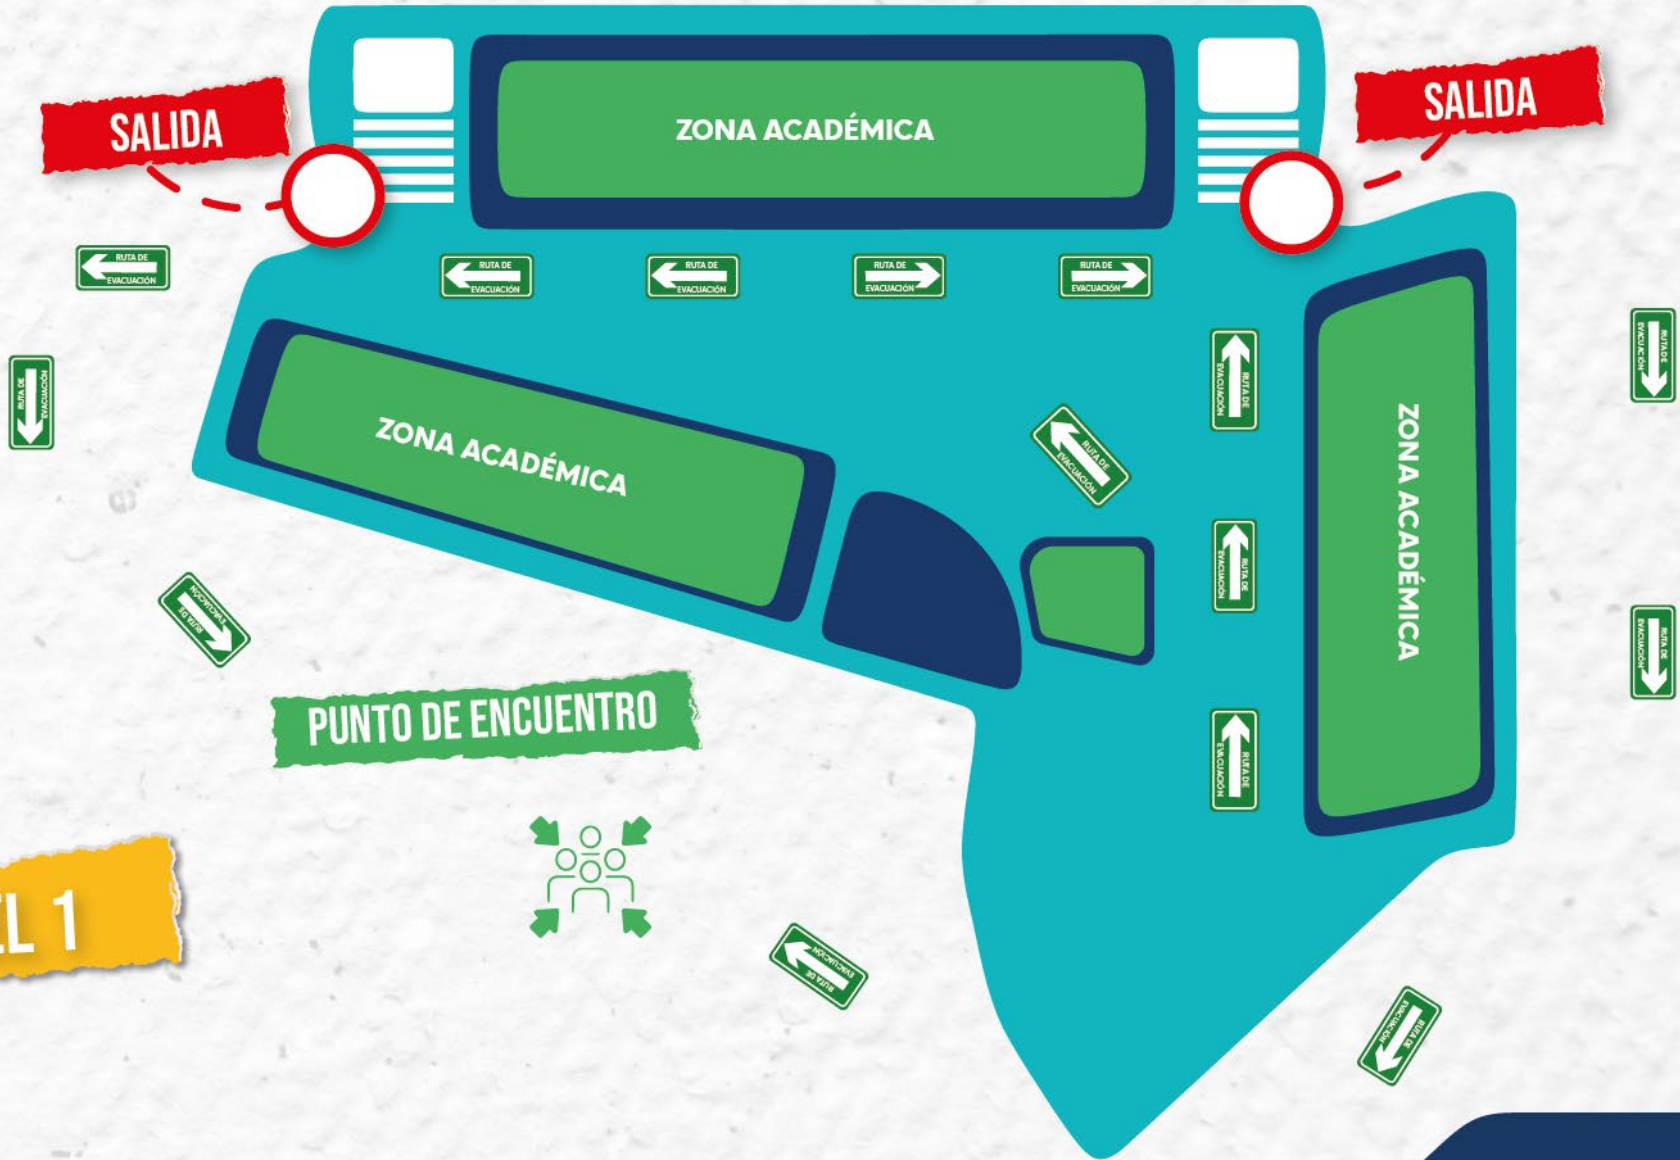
SALIDA

ZONA ACADÉMICA

SALIDA

RUTA DE EVACUACIÓN

RUTA DE EVACUACIÓN

RUTA DE EVACUACIÓN

RUTA DE EVACUACIÓN

RUTA DE EVACUACIÓN

RUTA DE EVACUACIÓN

RUTA DE EVACUACIÓN

ZONA ACADÉMICA

RUTA DE EVACUACIÓN

RUTA DE EVACUACIÓN

ZONA ACADÉMICA

RUTA DE EVACUACIÓN

RUTA DE EVACUACIÓN

RUTA DE EVACUACIÓN

RUTA DE EVACUACIÓN

PUNTO DE ENCUENTRO

RUTA DE EVACUACIÓN

L 1

RUTA DE EVACUACIÓN

RUTA DE EVACUACIÓN